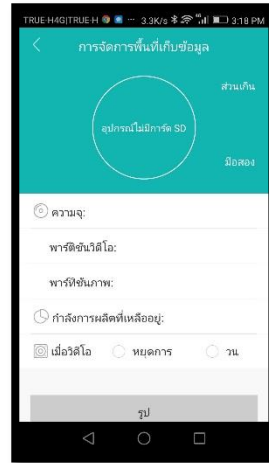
TRUE-H4G|TRUE-H ··· 3.3K/s 3:18 PM

<

การจัดการพื้นที่เก็บข้อมูล

ส่วนเกิน

อุปกรณ์ไม่มีการ์ด SD

มือสอง

ความจุ:

พาร์ติชันวิดีโอ:

พาร์ทิชันภาพ:

กำลังการผลิตที่เหลืออยู่:

เมื่อวิดีโอ

หยุดการ

วน

รูป